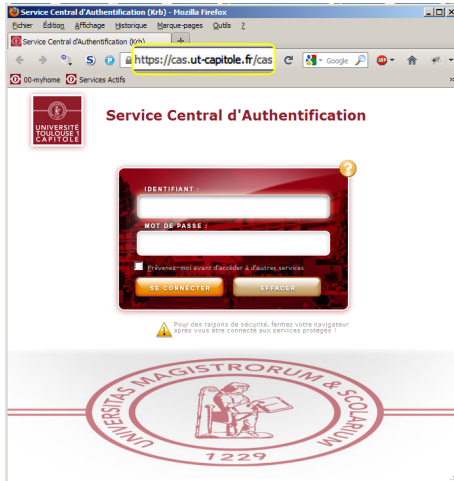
Service Central d'Authentification (Krb) - Mozilla Firefox

Fichier Édition Affichage Historique Marque-pages Outils ?

Service Central d'Authentification (Krb)

https://cas.ut-capitole.fr/cas

Google

00-myhome Services Actifs

UNIVERSITÉ TOULOUSE 1 CAPITOLE

Service Central d'Authentification

?

IDENTIFIANT :

MOT DE PASSE :

Prévenez-moi avant d'accéder à d'autres services

SE CONNECTER

EFFACER

Pour des raisons de sécurité, fermez votre navigateur après vous être connecté aux services protégés !

UNIVERSITAS MAGISTRORUM & SCOLARIUM

1229